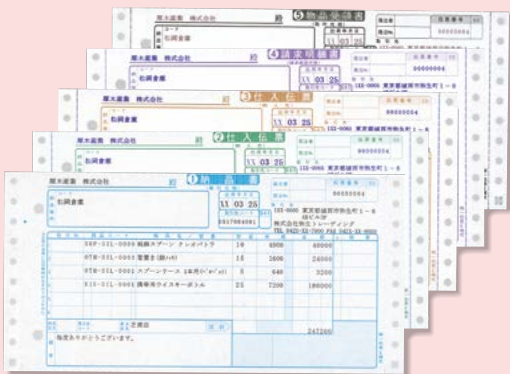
厚木産業 株式会社

⑤物品受領書

厚木産業 株式会社 御中

④請求明細書

松岡倉庫

\\ 03 25

00000004

123-0000 東京都練馬区中野北町 1－6

厚木産業 株式会社

③仕入伝票

松岡倉庫

00000004

123-0000 東京都練馬区中野北町 1－6

厚木産業 株式会社

②仕入伝票

松岡倉庫

00000004

123-0000 東京都練馬区中野北町 1－6

厚木産業 株式会社

①納品書

松岡倉庫

\\ 03 25

0937564901

00000004

123-0000 東京都練馬区中野北町 1－6 ○ビル3F

株式会社光沢トレーディング

TEL 0425-32-7000 FAX 0425-32-0000

| | | | | |
|---|---|---|---|---|
| SSP-SIL-0009 | 銘柄スプーン クレオパトラ | 10 | 4000 | 40000 |
| STH-SIL-0003 | 雲鶴香 (錫ファミ) | 15 | 1600 | 24000 |
| STH-SIL-0001 | スプーンケース 18本用 | 5 | 640 | 3200 |
| SIS-SIL-0001 | 携帯用ウイスキーボトル | 25 | 7200 | 180000 |

247200

毎度ありがとうございます。